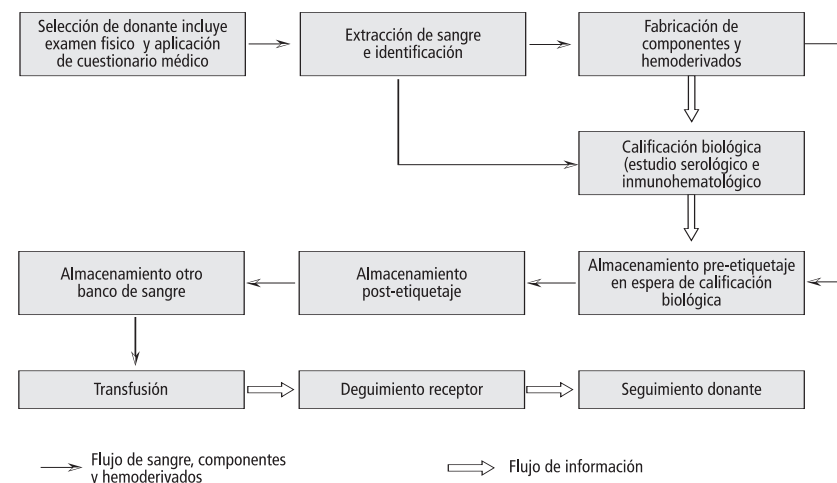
Selección de donante incluye examen fisico y aplicación de cuestionario médico

Extracción de sangre e identificación

Fabricación de componentes y hemoderivados

Calificación biológica (estudio serológico e inmunohematológico

Almacenamiento pre-etiquetaje en espera de calificación biológica

Almacenamiento post-etiquetaje

Almacenamiento otro banco de sangre

Transfusión

Deguimiento receptor

Seguimiento donante

Flujo de sangre, componentes y hemoderivados

Flujo de información